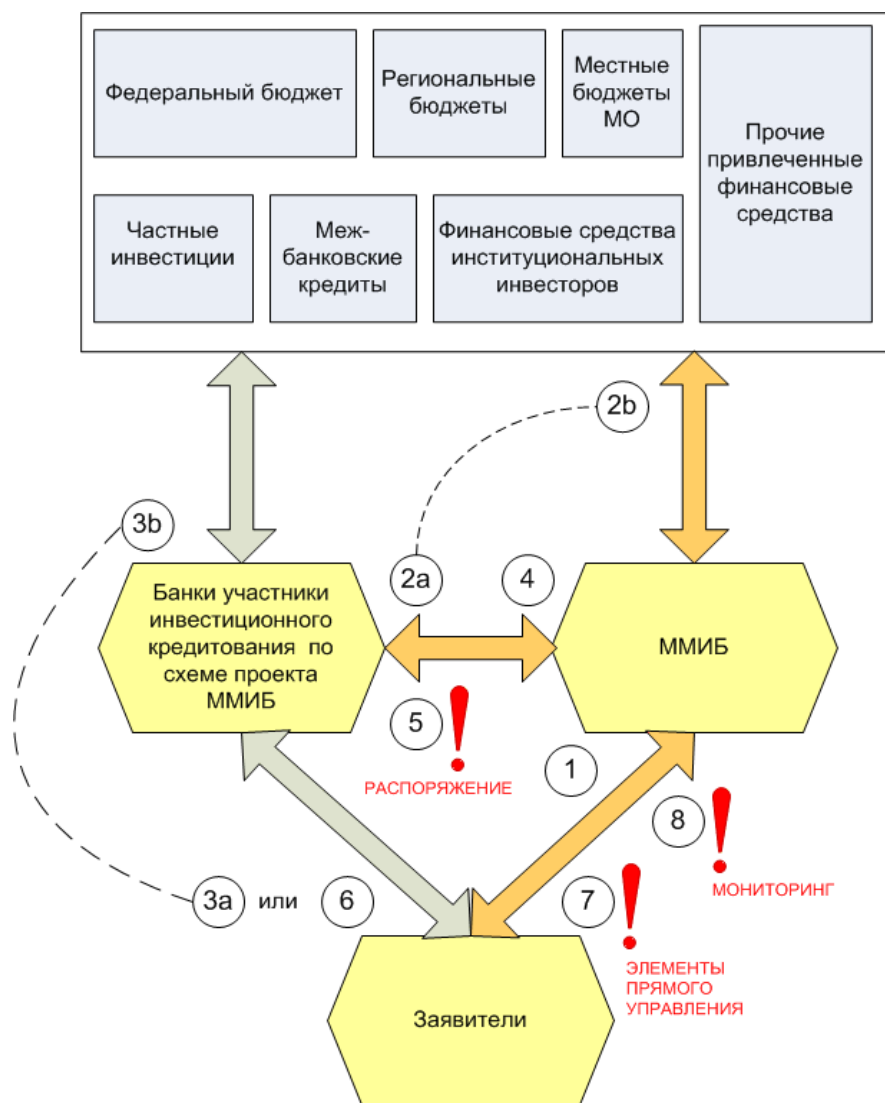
Федеральный бюджет

Региональные бюджеты

Местные бюджеты МО

Прочие привлеченные финансовые средства

Частные инвестиции

Меж-банковские кредиты

Финансовые средства институциональных инвесторов

2b

3b

Банки участники инвестиционного кредитования по схеме проекта ММИБ

2a

4

ММИБ

5

РАСПОРЯЖЕНИЕ

1

8

МОНИТОРИНГ

3a или 6

7

ЭЛЕМЕНТЫ ПРЯМОГО УПРАВЛЕНИЯ

Заявители